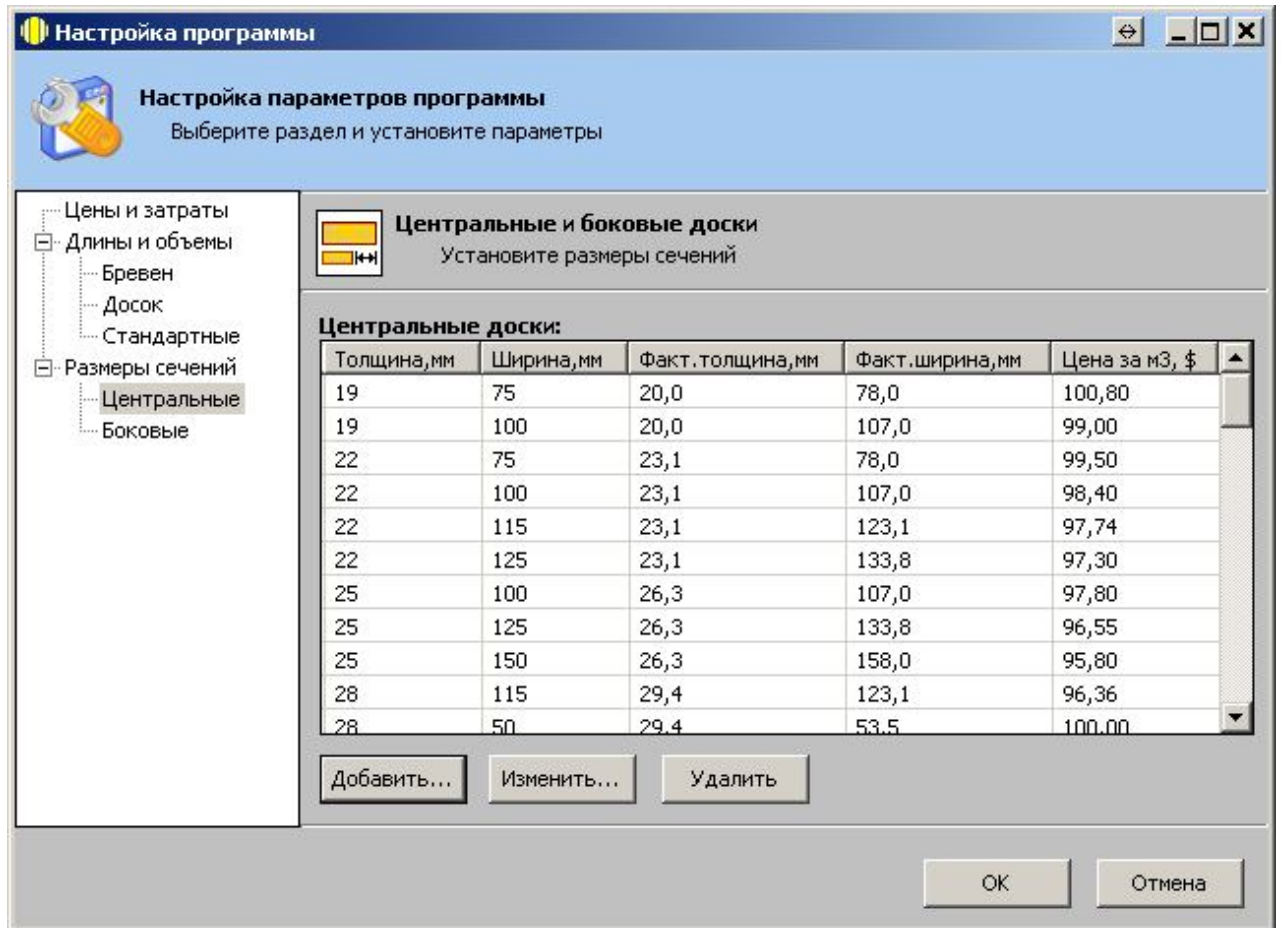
Настройка программы

Настройка параметров программы
Выберите раздел и установите параметры

Цены и затраты
Длины и объемы
Бревен
Досок
Стандартные
Размеры сечений
Центральные
Боковые

Центральные и боковые доски
Установите размеры сечений

Центральные доски:

| Толщина,мм | Ширина,мм | Факт.толщина,мм | Факт.ширина,мм | Цена за м3, $ |
|---|---|---|---|---|
| 19 | 75 | 20,0 | 78,0 | 100,80 |
| 19 | 100 | 20,0 | 107,0 | 99,00 |
| 22 | 75 | 23,1 | 78,0 | 99,50 |
| 22 | 100 | 23,1 | 107,0 | 98,40 |
| 22 | 115 | 23,1 | 123,1 | 97,74 |
| 22 | 125 | 23,1 | 133,8 | 97,30 |
| 25 | 100 | 26,3 | 107,0 | 97,80 |
| 25 | 125 | 26,3 | 133,8 | 96,55 |
| 25 | 150 | 26,3 | 158,0 | 95,80 |
| 28 | 115 | 29,4 | 123,1 | 96,36 |
| 28 | 50 | 29,4 | 53,5 | 100,00 |

Добавить... Изменить... Удалить

ОК Отмена